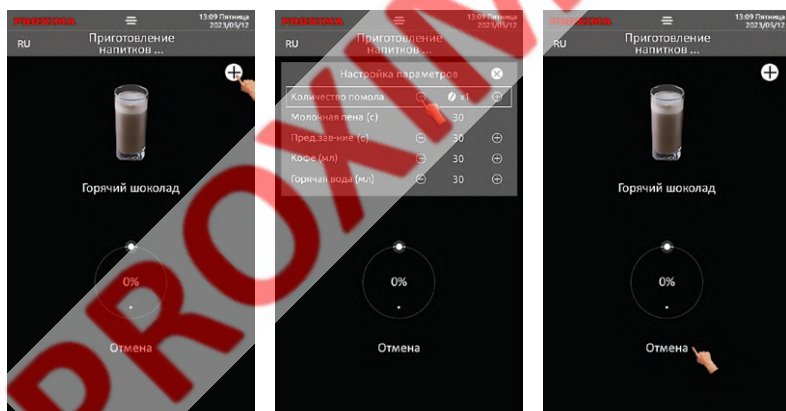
PROXIMA
13:09 Пятница
2023/05/12
RU
Приготовление напитков ...
Горячий шоколад
0%
Отмена

PROXIMA
13:09 Пятница
2023/05/12
RU
Приготовление напитков ...
Настройка параметров
Количество помола x1
Молочная пена (с) 30
Пред.зав-ние (с) 30
Кофе (мл) 30
Горячая вода (мл) 30
0%
Отмена

PROXIMA
13:09 Пятница
2023/05/12
RU
Приготовление напитков ...
Горячий шоколад
0%
Отмена

PROXIMA